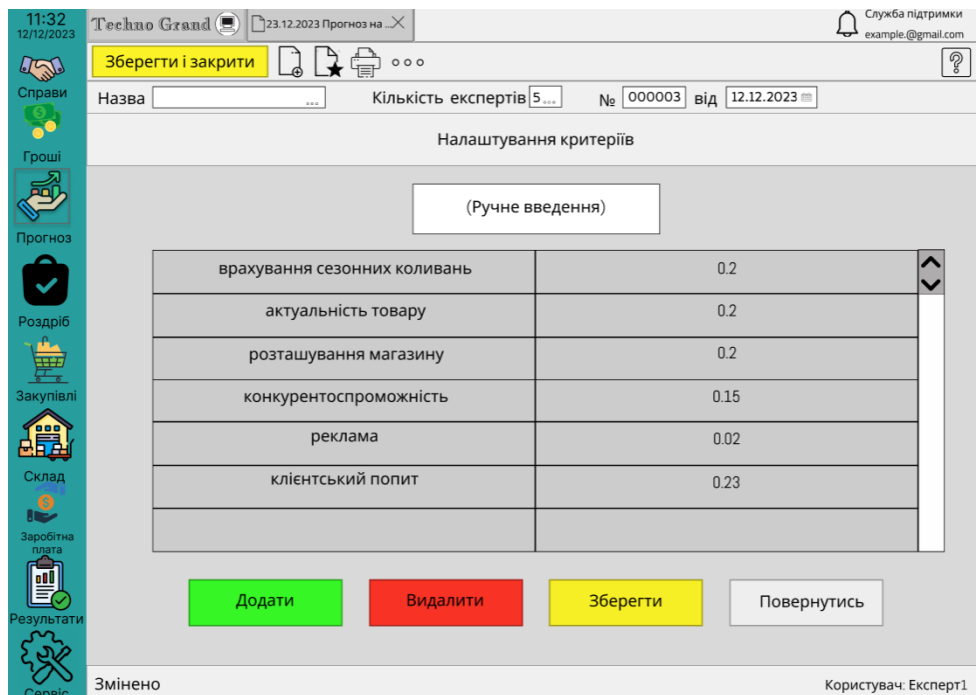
11:32
12/12/2023

Справи
Гроші
Прогноз
Роздріб
Закупівлі
Склад
Заробітна плата
Результати
Сервіс

Techno Grand
23.12.2023 Прогноз на ...
Служба підтримки
example.@gmail.com

Зберегти і закрити
○○○
?

Назва ...
Кількість експертів 5...
№ 000003 від 12.12.2023

Налаштування критеріїв

(Ручне введення)

| | |
|---|---|
| врахування сезонних коливань | 0.2 |
| актуальність товару | 0.2 |
| розташування магазину | 0.2 |
| конкурентоспроможність | 0.15 |
| реклама | 0.02 |
| клієнтський попит | 0.23 |
| | |

Додати
Видалити
Зберегти
Повернутись

Змінено
Користувач: Експерт1